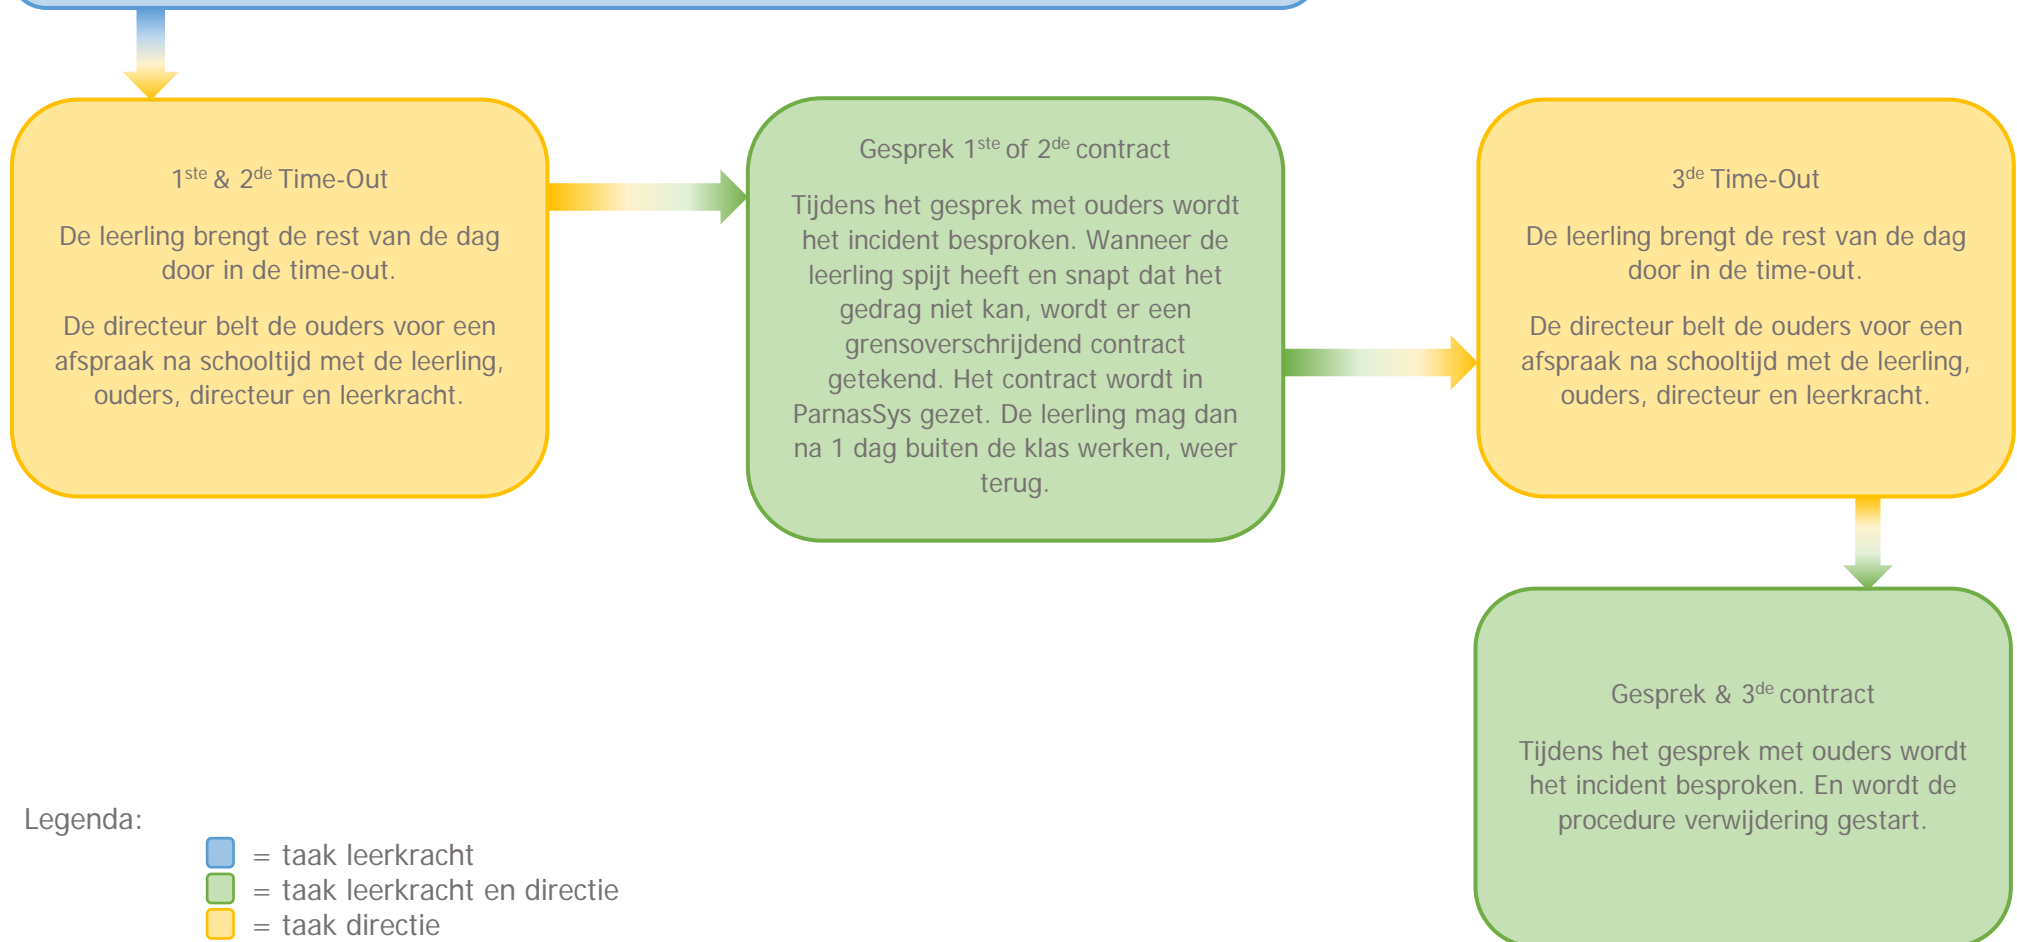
1$^{ste}$ & 2$^{de}$ Time-Out

De leerling brengt de rest van de dag door in de time-out.

De directeur belt de ouders voor een afspraak na schooltijd met de leerling, ouders, directeur en leerkracht.

Gesprek 1$^{ste}$ of 2$^{de}$ contract

Tijdens het gesprek met ouders wordt het incident besproken. Wanneer de leerling spijt heeft en snapt dat het gedrag niet kan, wordt er een grensoverschrijdend contract getekend. Het contract wordt in ParnasSys gezet. De leerling mag dan na 1 dag buiten de klas werken, weer terug.

3$^{de}$ Time-Out

De leerling brengt de rest van de dag door in de time-out.

De directeur belt de ouders voor een afspraak na schooltijd met de leerling, ouders, directeur en leerkracht.

Gesprek & 3$^{de}$ contract

Tijdens het gesprek met ouders wordt het incident besproken. En wordt de procedure verwijdering gestart.

Legenda:

= taak leerkracht
= taak leerkracht en directie
= taak directie